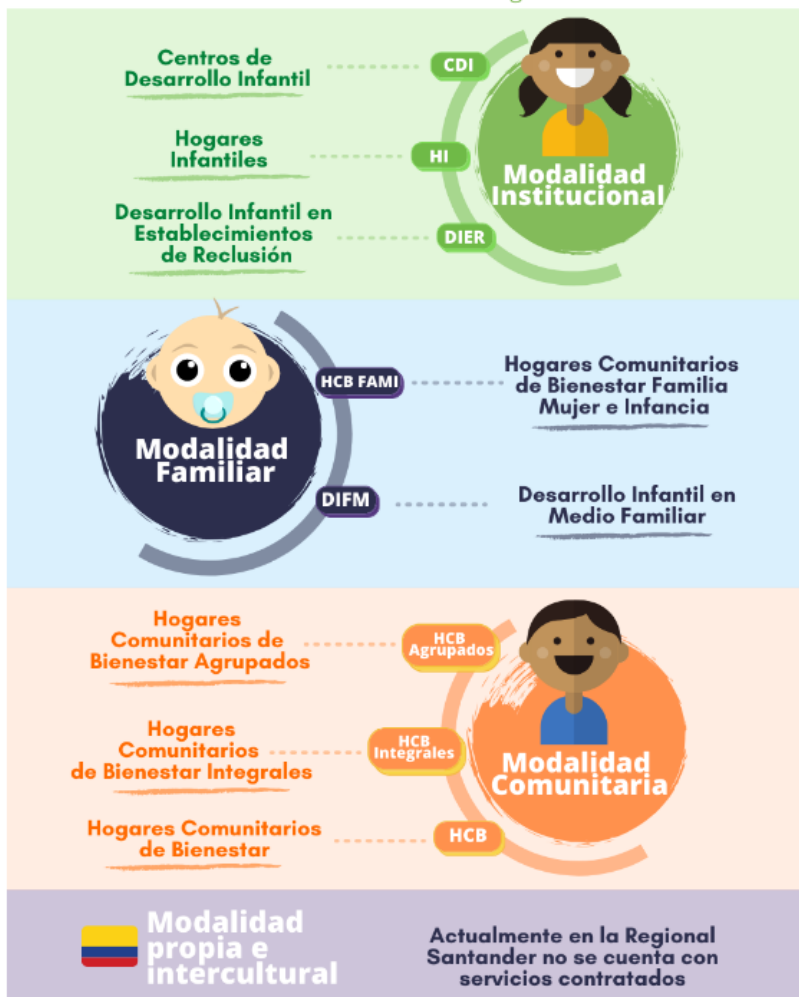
Centros de Desarrollo Infantil

CDI

Hogares Infantiles

HI

Desarrollo Infantil en Establecimientos de Reclusión

DIER

Modalidad Institucional

Modalidad Familiar

HCB FAMI

Hogares Comunitarios de Bienestar Familia Mujer e Infancia

DIFM

Desarrollo Infantil en Medio Familiar

Hogares Comunitarios de Bienestar Agrupados

HCB Agrupados

Hogares Comunitarios de Bienestar Integrales

HCB Integrales

Modalidad Comunitaria

Hogares Comunitarios de Bienestar

HCB

Modalidad propia e intercultural

Actualmente en la Regional Santander no se cuenta con servicios contratados